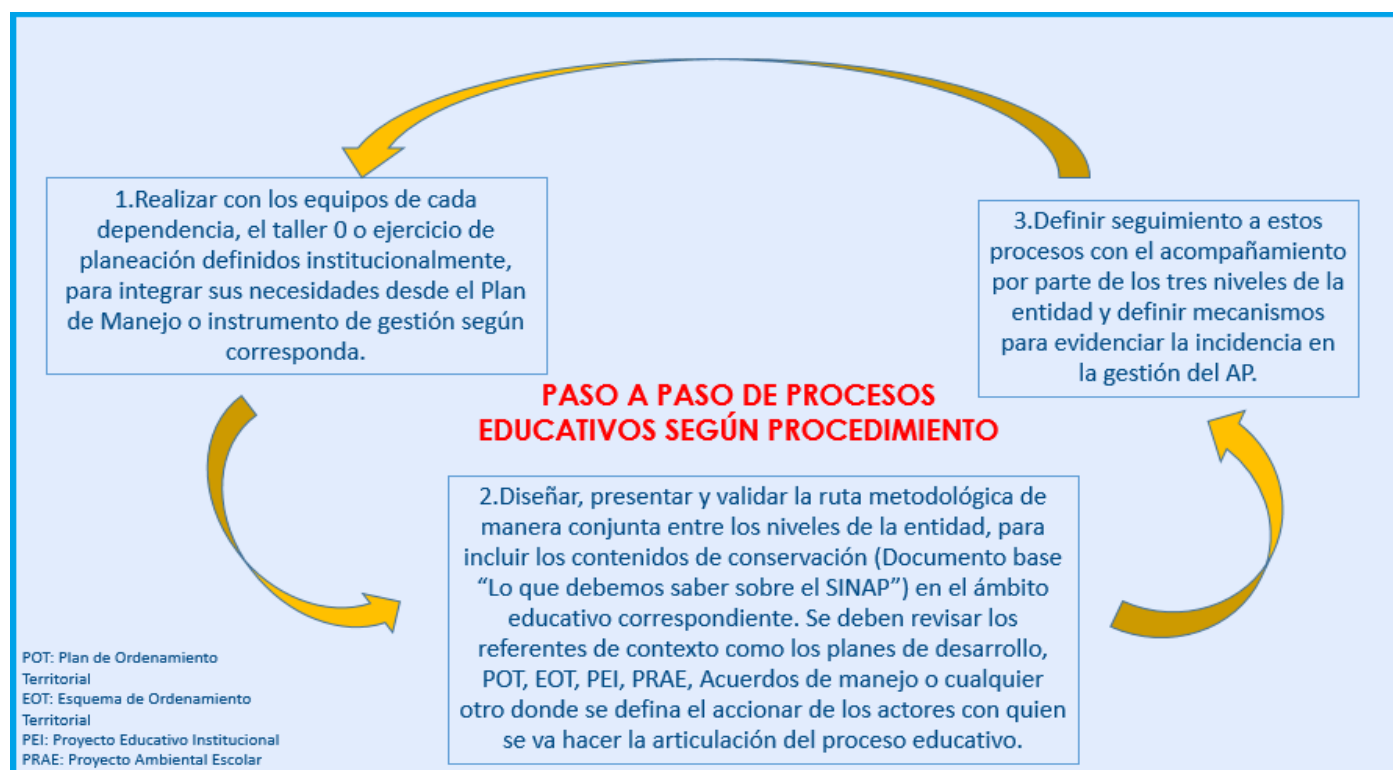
1.Realizar con los equipos de cada dependencia, el taller 0 o ejercicio de planeación definidos institucionalmente, para integrar sus necesidades desde el Plan de Manejo o instrumento de gestión según corresponda.

3.Definir seguimiento a estos procesos con el acompañamiento por parte de los tres niveles de la entidad y definir mecanismos para evidenciar la incidencia en la gestión del AP.

PASO A PASO DE PROCESOS EDUCATIVOS SEGÚN PROCEDIMIENTO

2.Diseñar, presentar y validar la ruta metodológica de manera conjunta entre los niveles de la entidad, para incluir los contenidos de conservación (Documento base "Lo que debemos saber sobre el SINAP") en el ámbito educativo correspondiente. Se deben revisar los referentes de contexto como los planes de desarrollo, POT, EOT, PEI, PRAE, Acuerdos de manejo o cualquier otro donde se defina el accionar de los actores con quien se va hacer la articulación del proceso educativo.

POT: Plan de Ordenamiento Territorial
EOT: Esquema de Ordenamiento Territorial
PEI: Proyecto Educativo Institucional
PRAE: Proyecto Ambiental Escolar